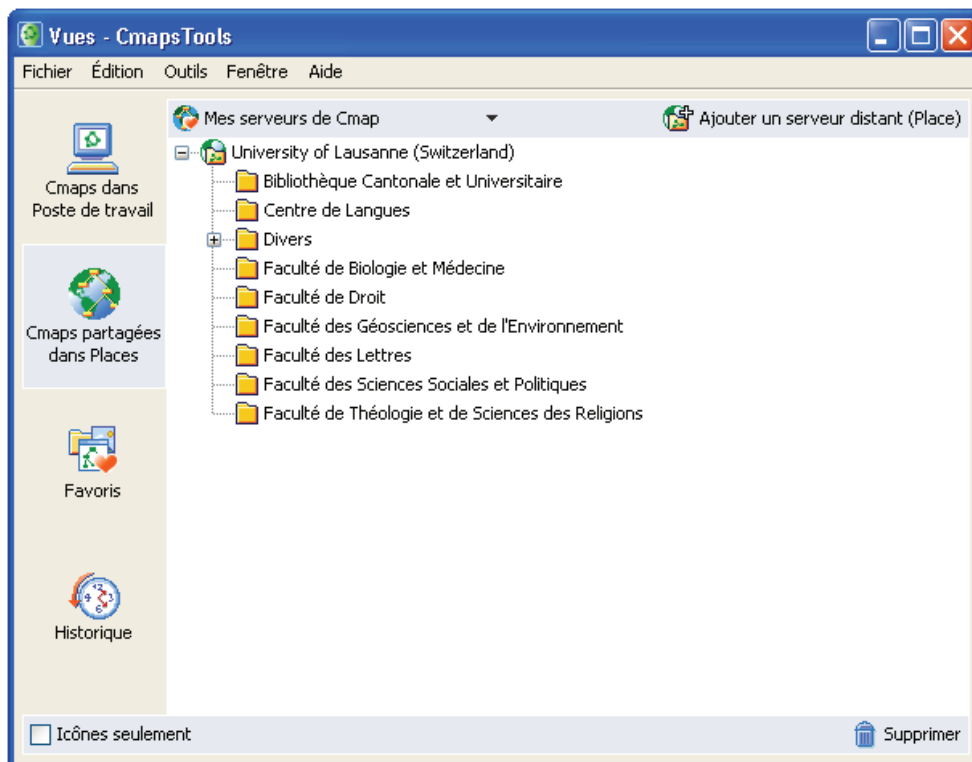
Vues - CmapsTools

Fichier Édition Outils Fenêtre Aide

Cmaps dans Poste de travail

Cmaps partagées dans Places

Favoris

Historique

Mes serveurs de Cmap

Ajouter un serveur distant (Place)

University of Lausanne (Switzerland)
Bibliothèque Cantonale et Universitaire
Centre de Langues
Divers
Faculté de Biologie et Médecine
Faculté de Droit
Faculté des Géosciences et de l'Environnement
Faculté des Lettres
Faculté des Sciences Sociales et Politiques
Faculté de Théologie et de Sciences des Religions

Icônes seulement

Supprimer